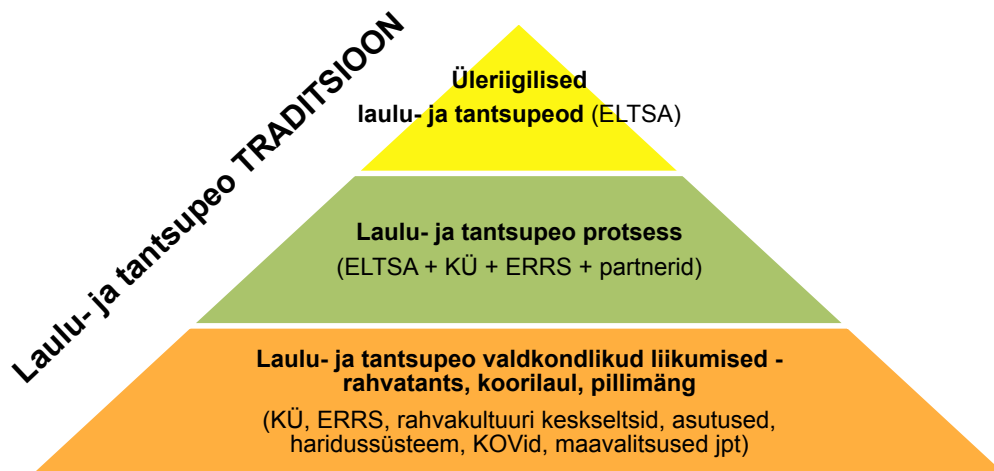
Laulu- ja tantsupeo TRADITSIOON

Üleriigilised
laulu- ja tantsupeod (ELTSA)

Laulu- ja tantsupeo protsess
(ELTSA + KÜ + ERRS + partnerid)

Laulu- ja tantsupeo valdkondlikud liikumised - rahvatants, koorilaul, pillimäng
(KÜ, ERRS, rahvakultuuri keskseltsid, asutused, haridussüsteem, KOVid, maavalitsused jpt)